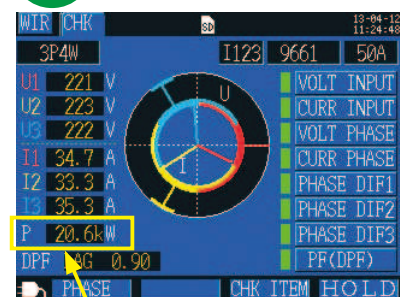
WIR CHK
SD
13-04-12
11:24:48

3P4W
I123 9661 50A

U1 221 V
U2 223 V
U3 222 V
I1 34.7 A
I2 33.3 A
I3 35.3 A
P 20.6k W
DPF LAG 0.90

U
I

VOLT INPUT
CURR INPUT
VOLT PHASE
CURR PHASE
PHASE DIF1
PHASE DIF2
PHASE DIF3
PF(DPF)

PHASE
CHK ITEM
HOLD